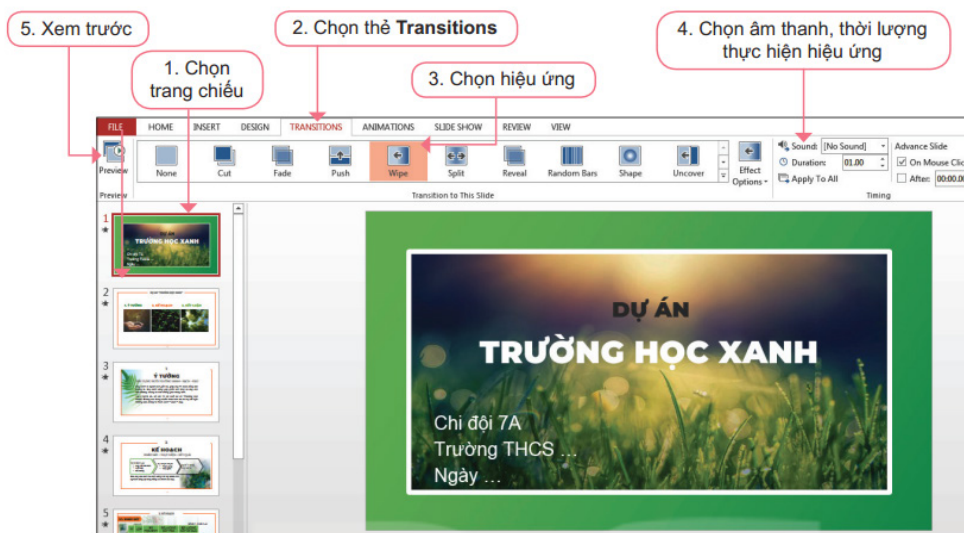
5. Xem trước

1. Chọn trang chiếu

2. Chọn thẻ **Transitions**

3. Chọn hiệu ứng

4. Chọn âm thanh, thời lượng thực hiện hiệu ứng

FILE HOME INSERT DESIGN TRANSITIONS ANIMATIONS SLIDE SHOW REVIEW VIEW

Preview

Preview

None Cut Fade Push Wipe Split Reveal Random Bars Shape Uncover

Effect Options

Transition to This Slide

Sound: [No Sound]

Duration: 01.00

Apply To All

Advance Slide

On Mouse Clic

After: 00:00.0

Timing

1

2

3

4

5

DỰ ÁN

TRƯỜNG HỌC XANH

Chi đội 7A

Trường THCS ...

Ngày ...